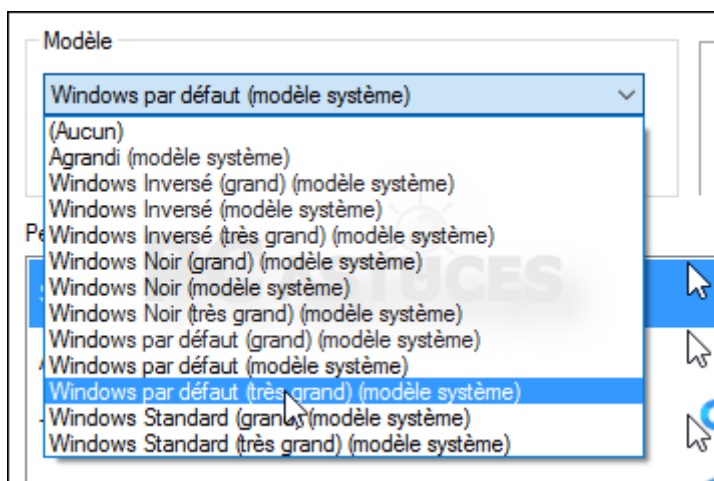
Modèle

Windows par défaut (modèle système)

(Aucun)
Agrandi (modèle système)
Windows Inversé (grand) (modèle système)
Windows Inversé (modèle système)
Windows Inversé (très grand) (modèle système)
Windows Noir (grand) (modèle système)
Windows Noir (modèle système)
Windows Noir (très grand) (modèle système)
Windows par défaut (grand) (modèle système)
Windows par défaut (modèle système)
Windows par défaut (très grand) (modèle système)
Windows Standard (grand) (modèle système)
Windows Standard (très grand) (modèle système)

Pe

ASTUCES